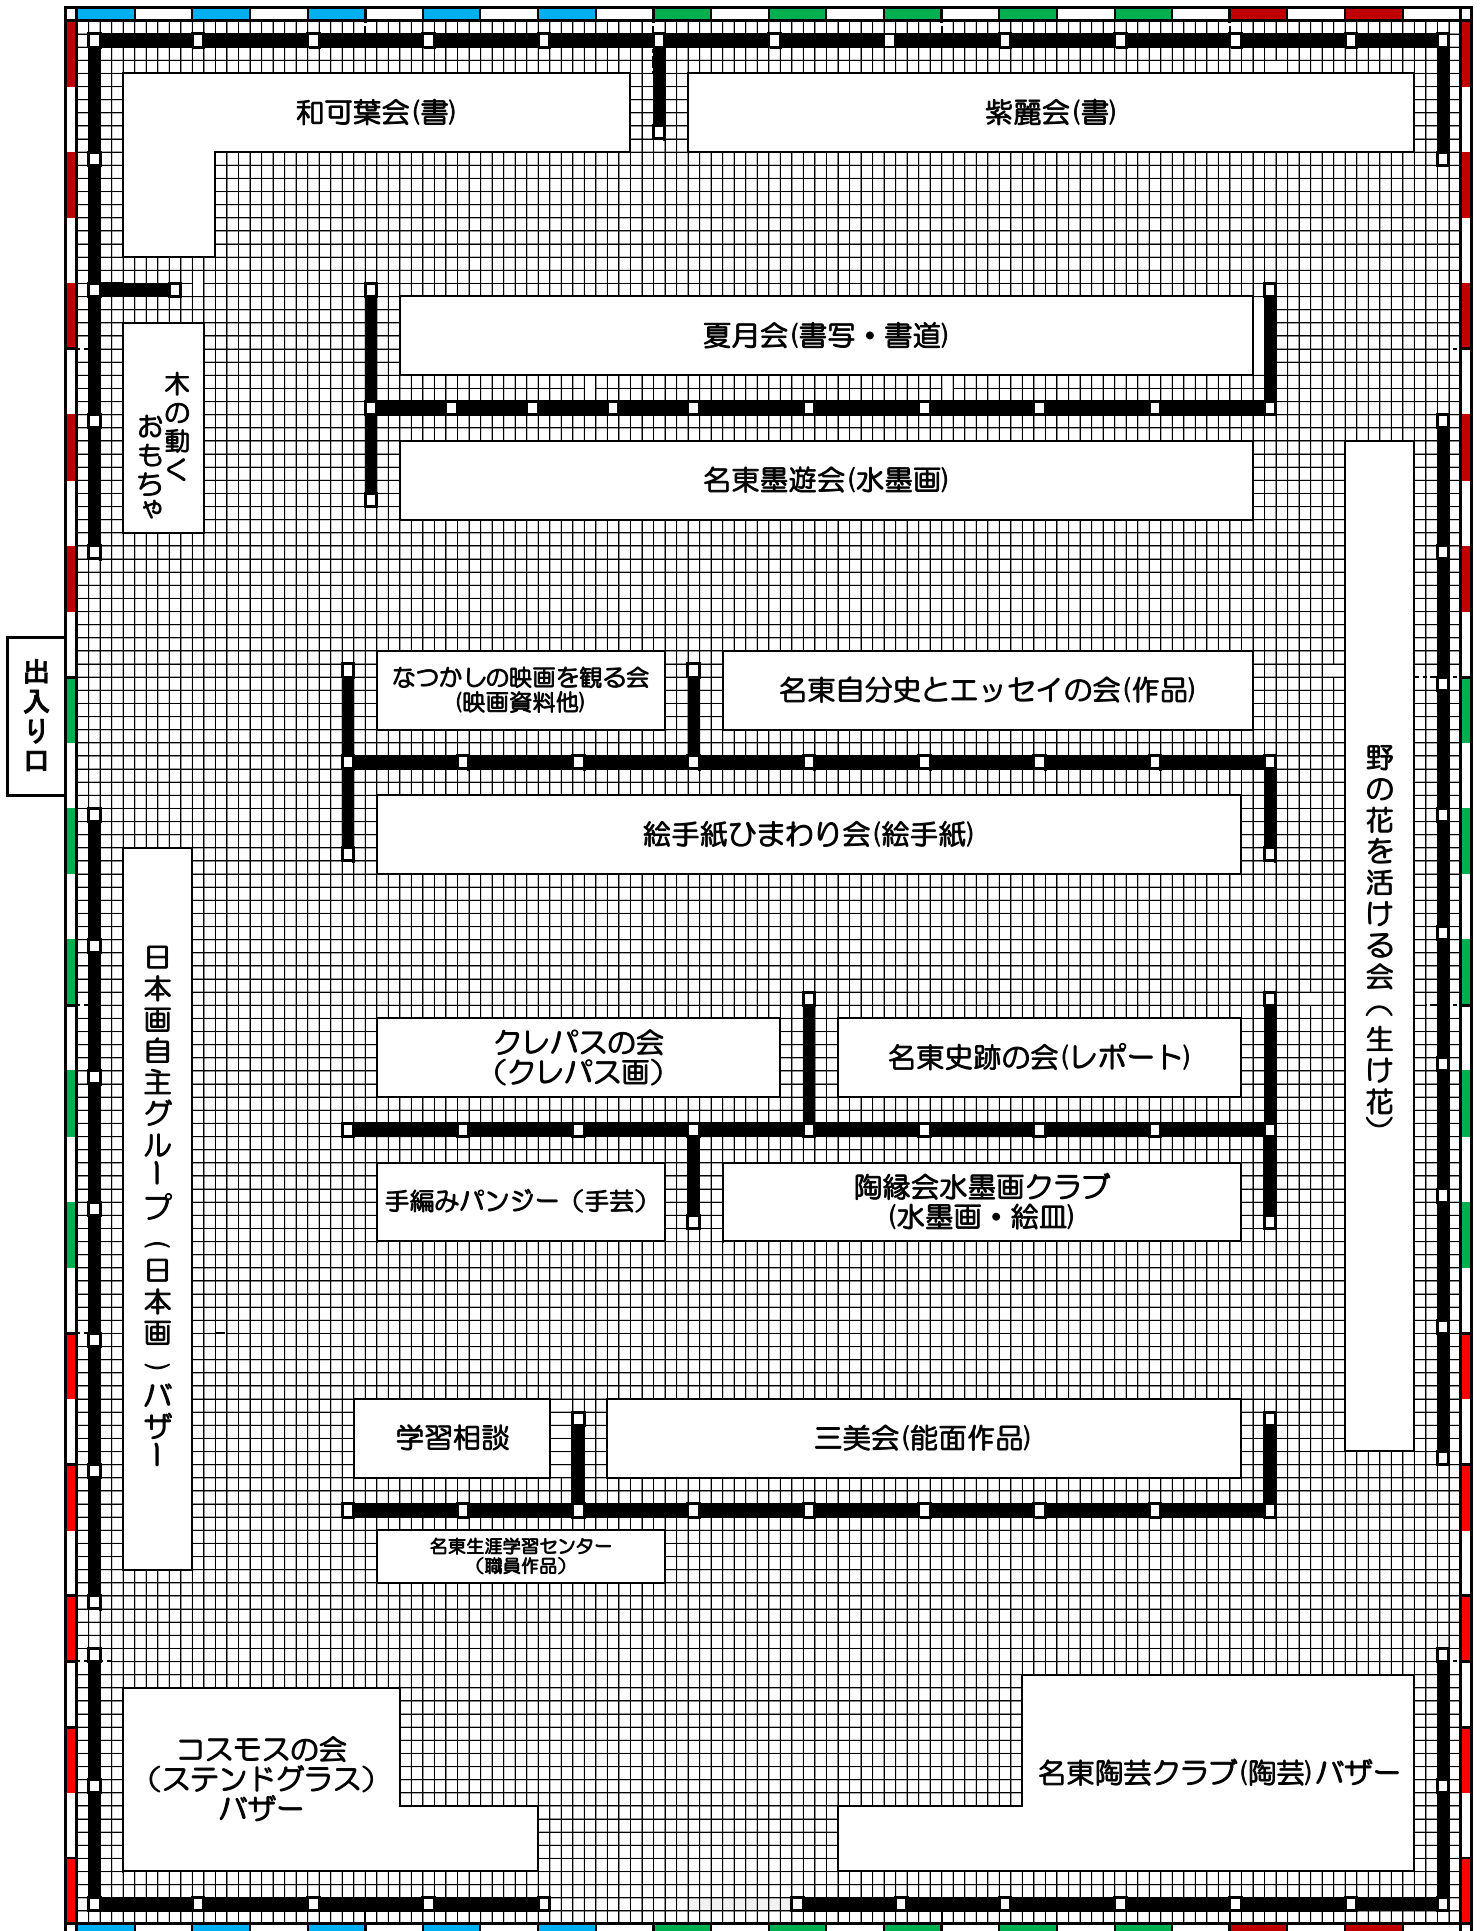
和可葉会(書)

紫麗会(書)

木の動くおもちゃ

夏月会(書写・書道)

名東墨遊会(水墨画)

出入り口

なつかしの映画を観る会
(映画資料他)

名東自分史とエッセイの会(作品)

絵手紙ひまわり会(絵手紙)

野の花を活ける会(生け花)

日本画自主グループ(日本画)バザー

クレパスの会
(クレパス画)

名東史跡の会(レポート)

手編みパンジー(手芸)

陶縁会水墨画クラブ
(水墨画・絵皿)

学習相談

三美会(能面作品)

名東生涯学習センター
(職員作品)

コスモスの会
(ステンドグラス)
バザー

名東陶芸クラブ(陶芸)バザー